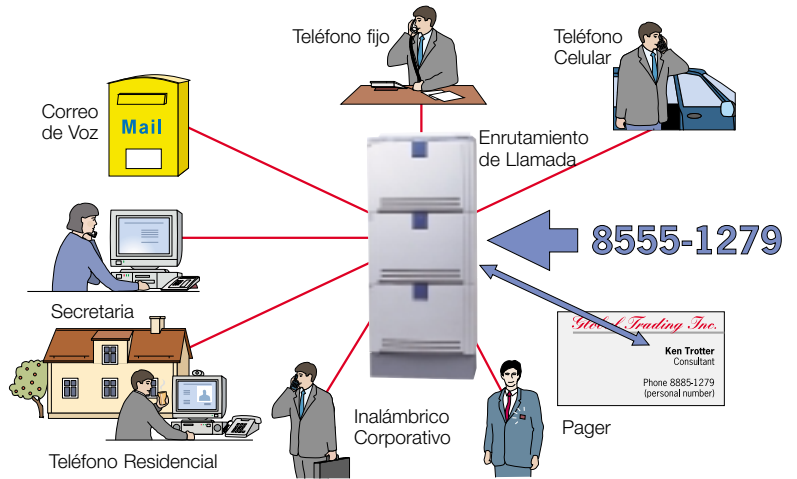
Teléfono fijo

Teléfono Celular

Correo de Voz

Mail

Enrutamiento de Llamada

8555-1279

Secretaria

Global Trading Inc.

Ken Trotter
Consultant

Phone 8885-1279
(personal number)

Inalámbrico Corporativo

Pager

Teléfono Residencial